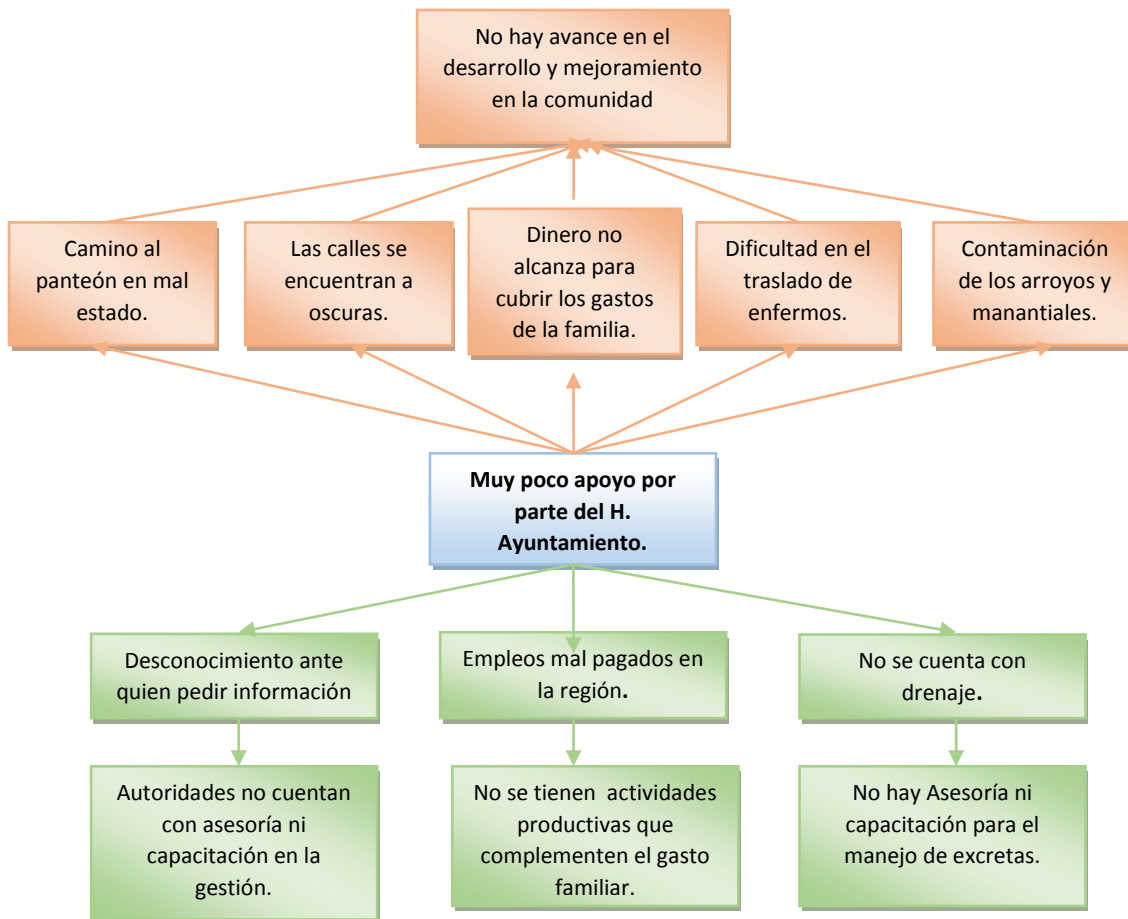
No hay avance en el desarrollo y mejoramiento en la comunidad

Camino al panteón en mal estado.

Las calles se encuentran a oscuras.

Dinero no alcanza para cubrir los gastos de la familia.

Dificultad en el traslado de enfermos.

Contaminación de los arroyos y manantiales.

**Muy poco apoyo por parte del H. Ayuntamiento.**

Desconocimiento ante quien pedir información

Empleos mal pagados en la región.

No se cuenta con drenaje.

Autoridades no cuentan con asesoría ni capacitación en la gestión.

No se tienen actividades productivas que complementen el gasto familiar.

No hay Asesoría ni capacitación para el manejo de excretas.